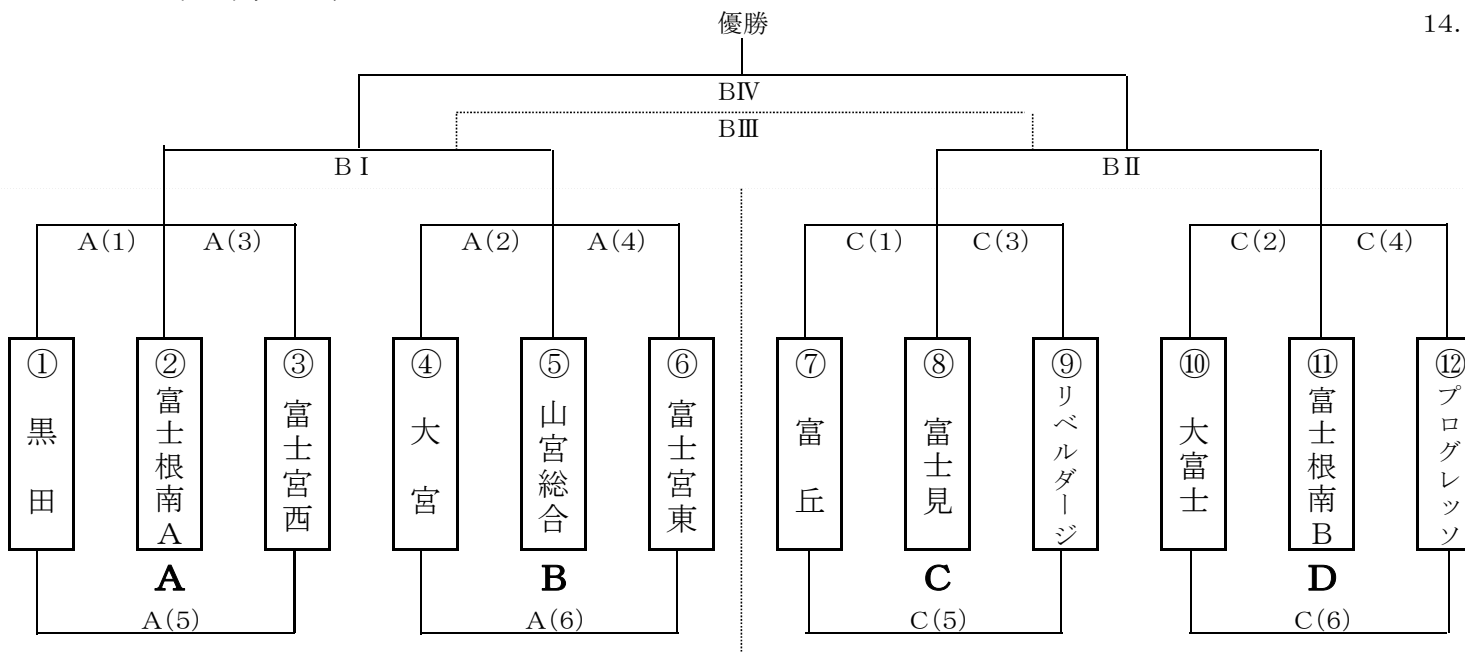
優勝

14.

BⅣ

BⅢ

BⅠ

BⅡ

A(1) A(3) A(2) A(4) C(1) C(3) C(2) C(4)

①黒田 ②富士根南A ③富士宮西 ④大宮 ⑤山宮総合 ⑥富士宮東 ⑦富丘 ⑧富士見 ⑨リベルダージ ⑩大富士 ⑪富士根南B ⑫プログレッソ

A B C D

A(5) A(6) C(5) C(6)